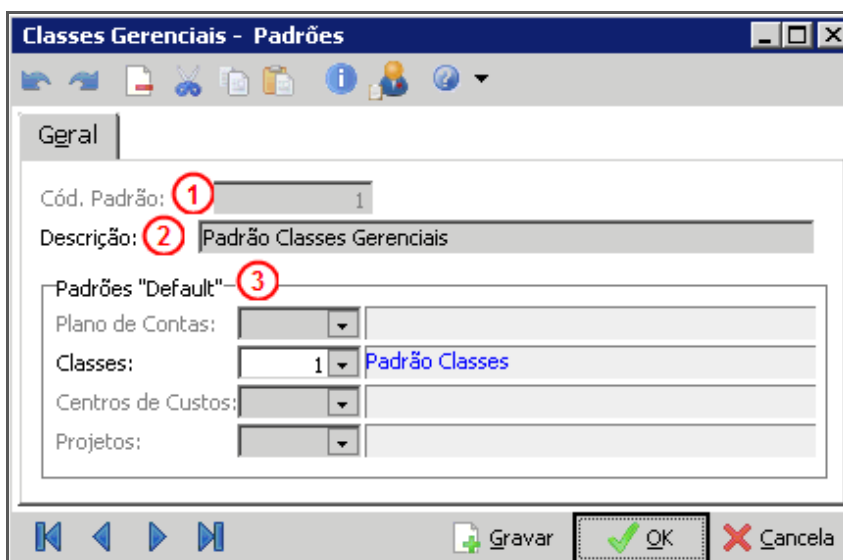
Classes Gerenciais - Padrões

Geral

Cód. Padrão: 1 1

Descrição: 2 Padrão Classes Gerenciais

Padrões "Default" 3

Plano de Contas:

Classes: 1 Padrão Classes

Centros de Custos:

Projetos:

Gravar OK Cancela